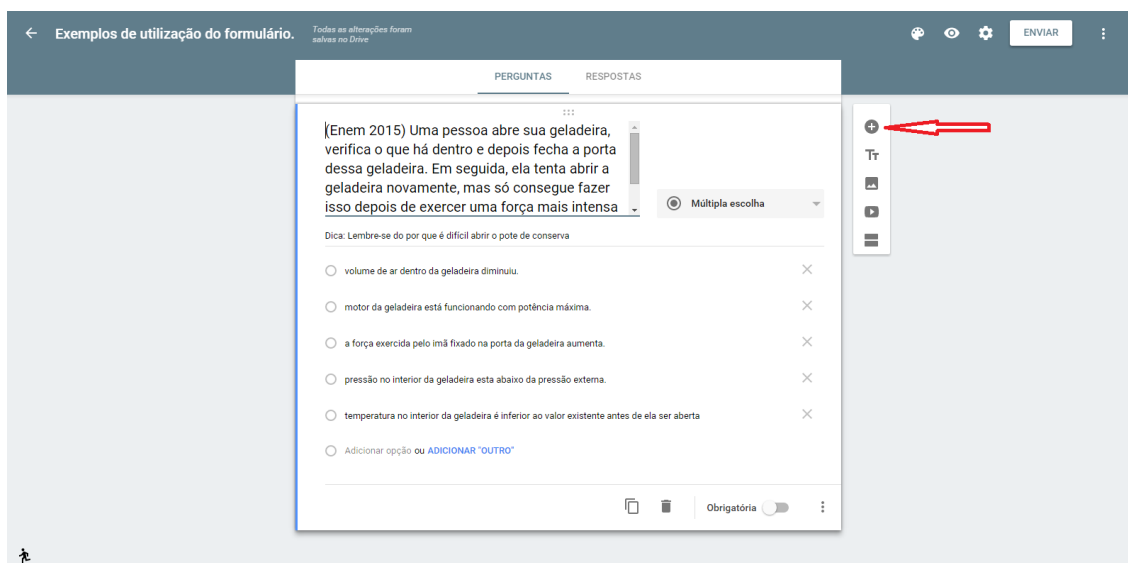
Exemplos de utilização do formulário.

Todas as alterações foram salvas no Drive

ENVIAR

PERGUNTAS

RESPOSTAS

(Enem 2015) Uma pessoa abre sua geladeira, verifica o que há dentro e depois fecha a porta dessa geladeira. Em seguida, ela tenta abrir a geladeira novamente, mas só consegue fazer isso depois de exercer uma força mais intensa

Múltipla escolha

Dica: Lembre-se do por que é difícil abrir o pote de conserva

volume de ar dentro da geladeira diminuiu.

motor da geladeira está funcionando com potência máxima.

a força exercida pelo imã fixado na porta da geladeira aumenta.

pressão no interior da geladeira esta abaixo da pressão externa.

temperatura no interior da geladeira é inferior ao valor existente antes de ela ser aberta

Adicionar opção ou ADICIONAR "OUTRO"

Obrigatória